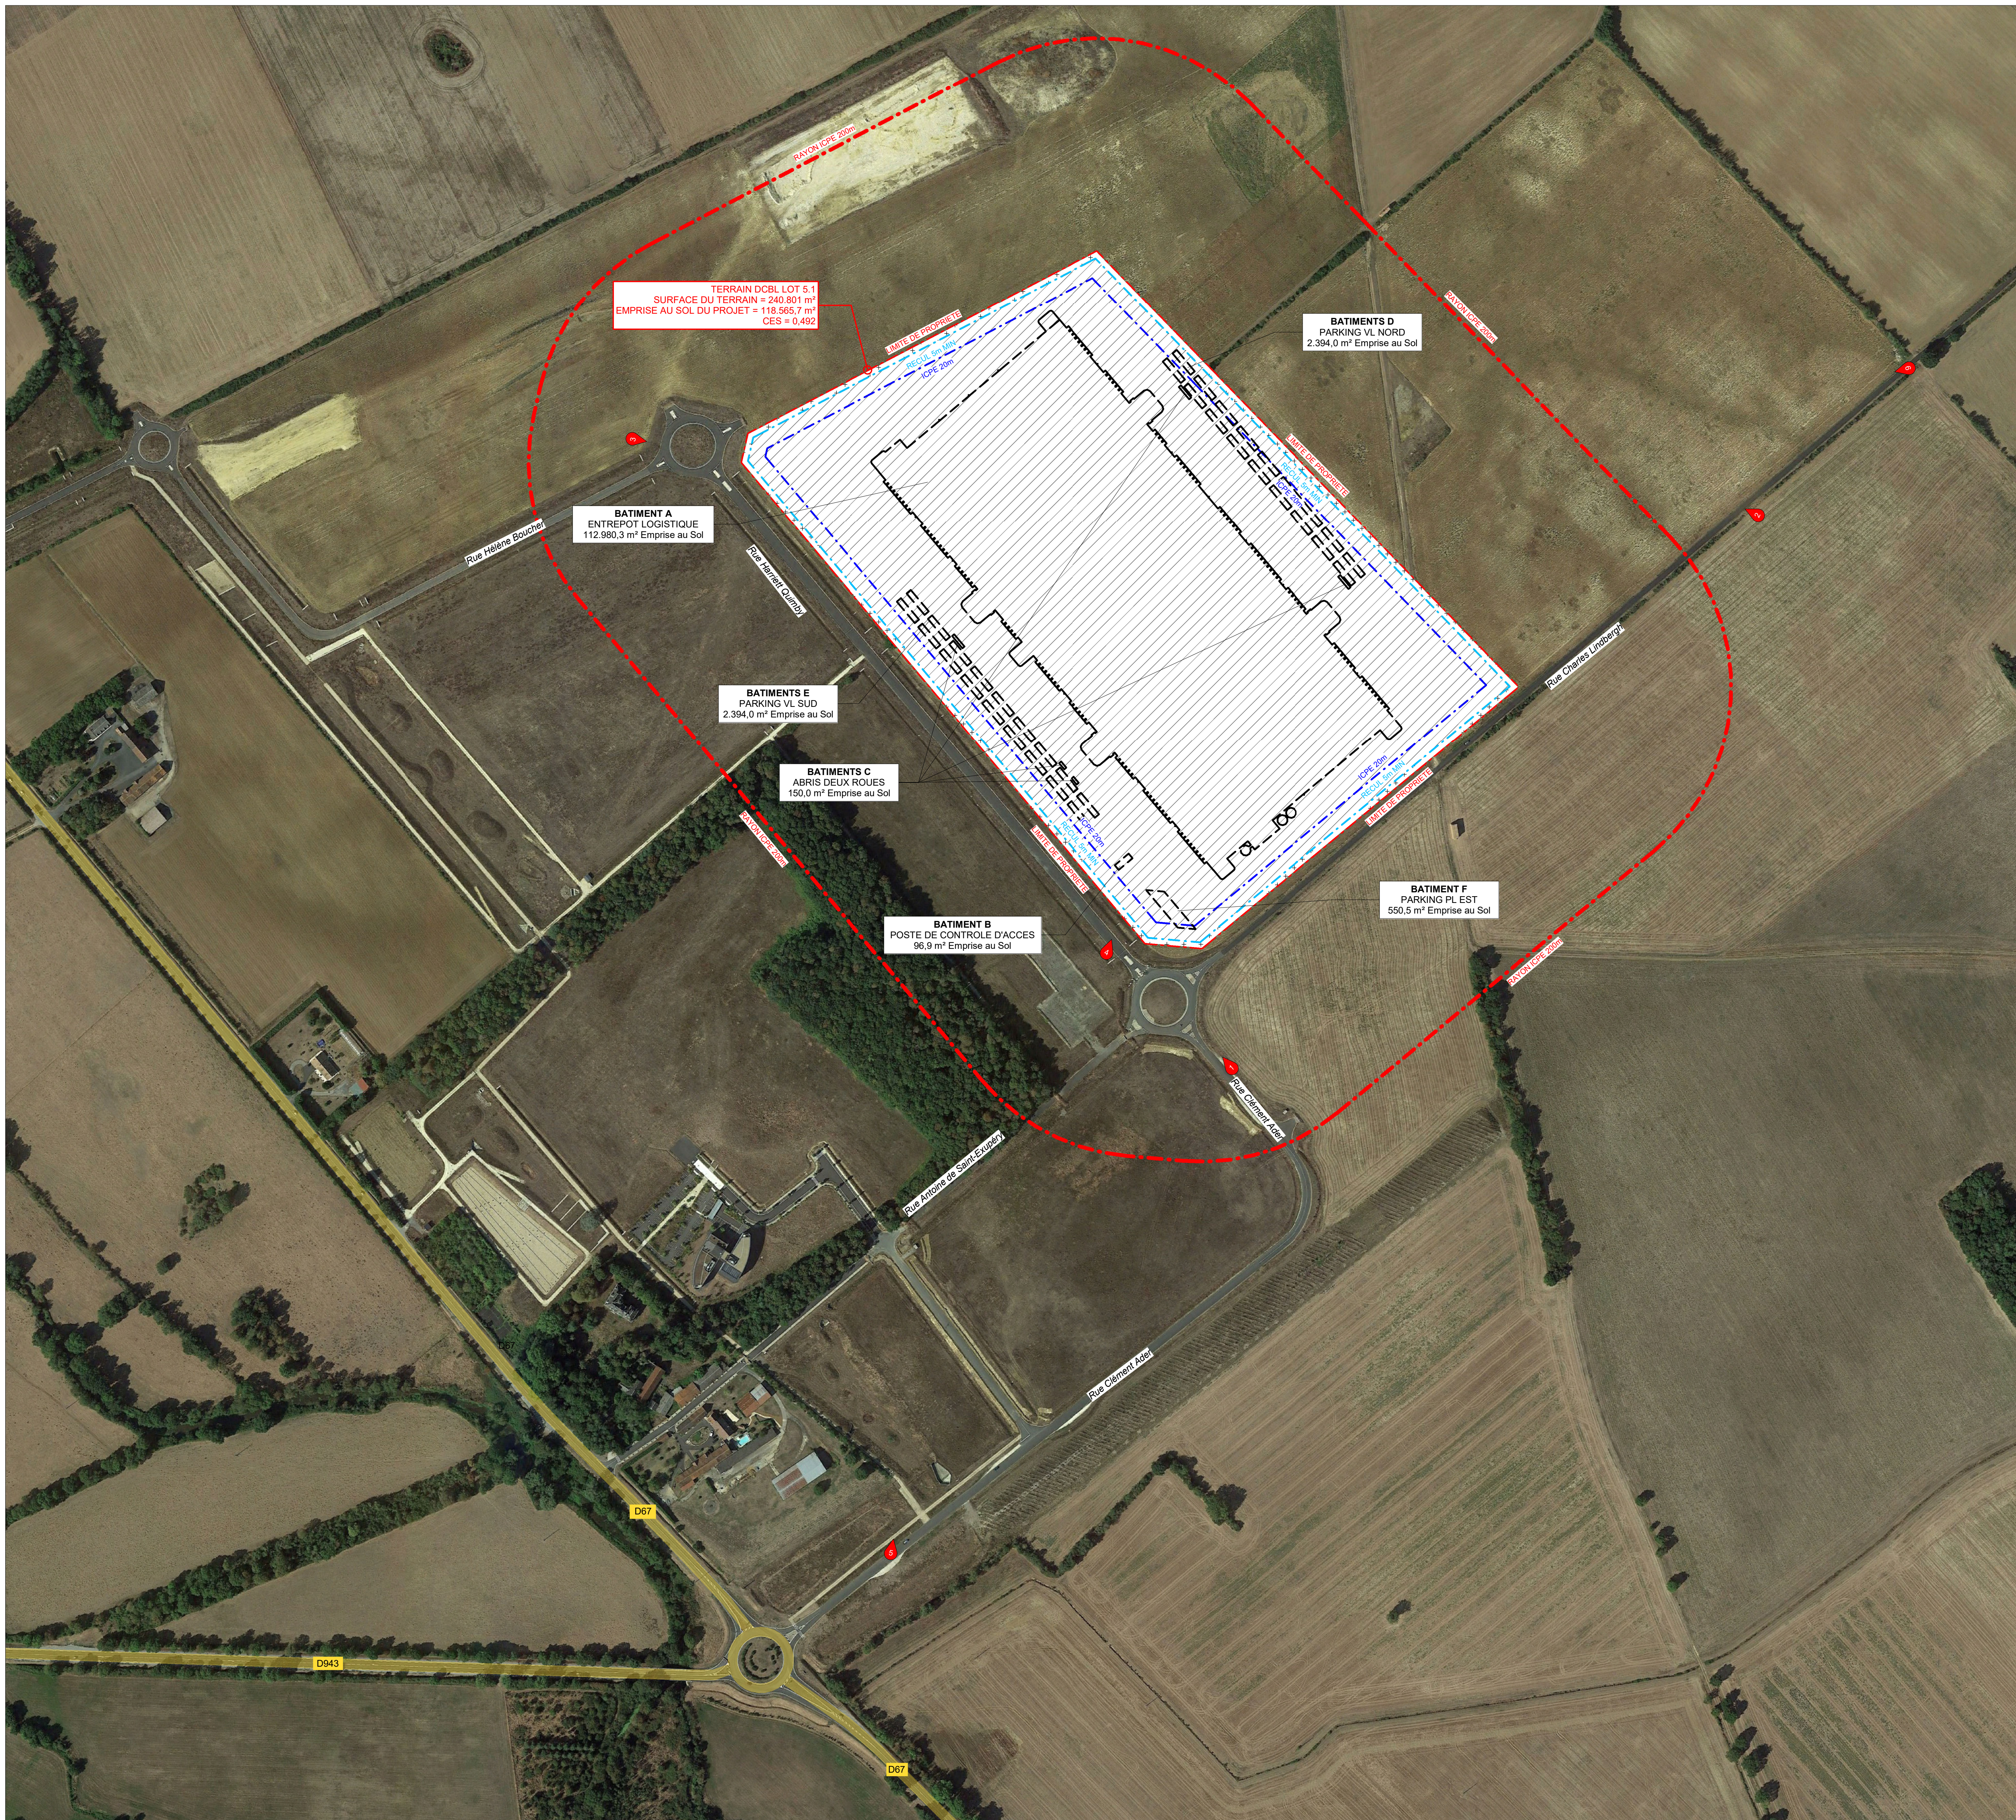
TERRAIN DCBL LOT 5.1
SURFACE DU TERRAIN = 240.801 m²
EMPRISE AU SOL DU PROJET = 118.565,7 m²
CES = 0,492

BATIMENTS D
PARKING VL NORD
2.394,0 m² Emprise au Sol

BATIMENT A
ENTREPOT LOGISTIQUE
112.980,3 m² Emprise au Sol

BATIMENTS E
PARKING VL SUD
2.394,0 m² Emprise au Sol

BATIMENTS C
ABRIS DEUX ROUES
150,0 m² Emprise au Sol

BATIMENT F
PARKING PL EST
550,5 m² Emprise au Sol

BATIMENT B
POSTE DE CONTROLE D'ACCES
96,9 m² Emprise au Sol

Rue Hélène Boucher

Rue Charles Lindbergh

Rue Clément Ader

Rue Antoine de Saint-Exupéry

D67

D943

D67